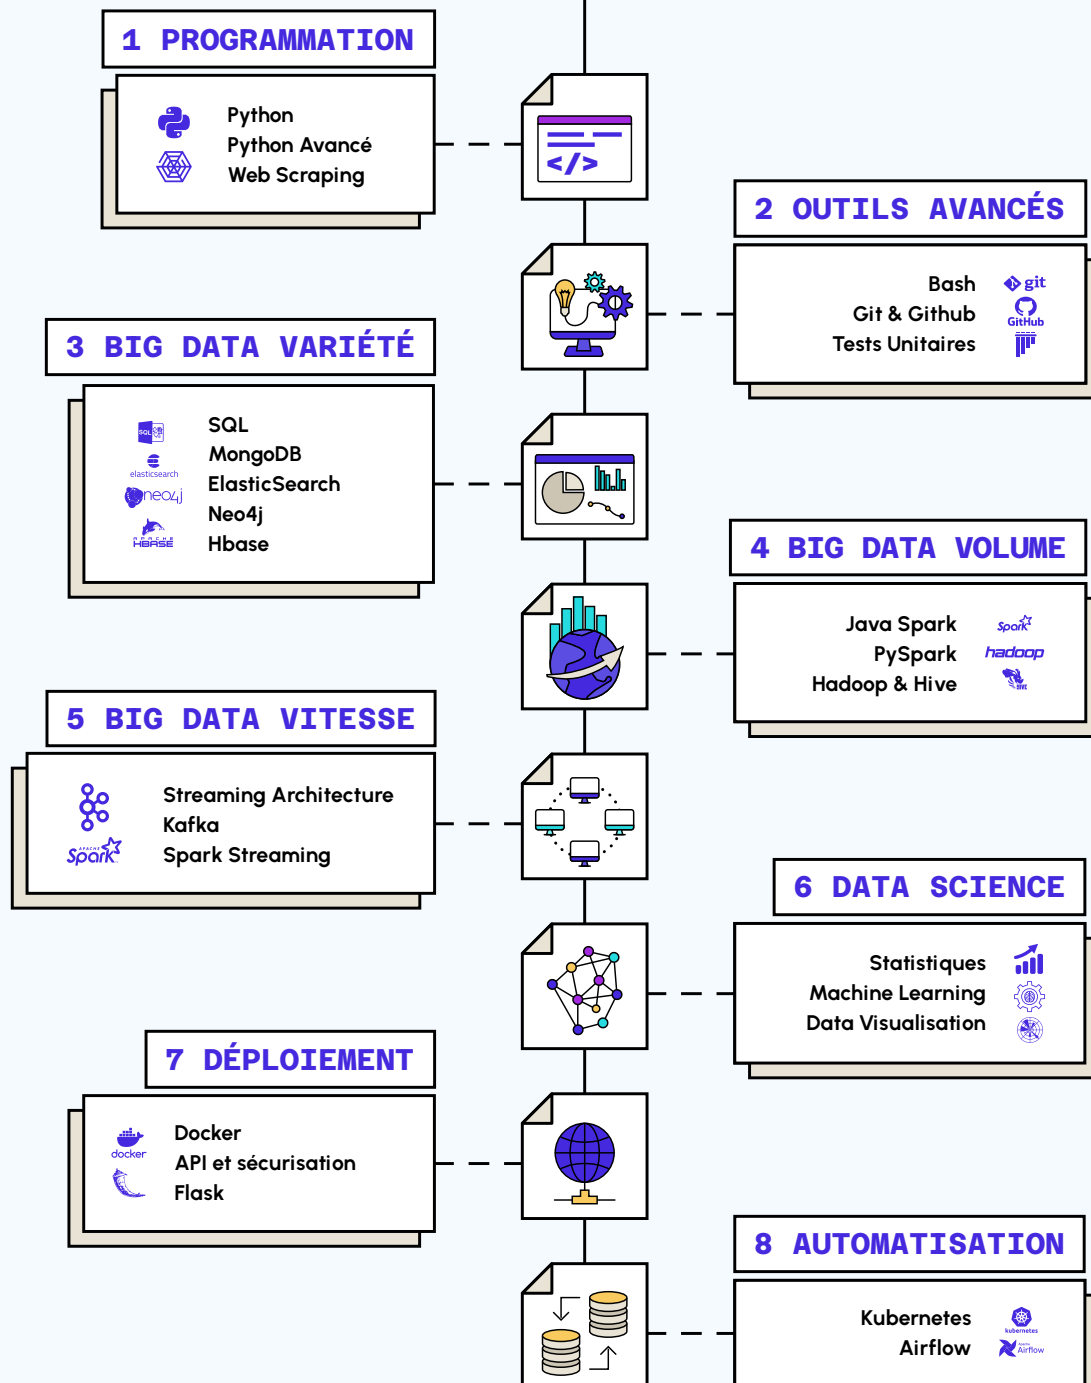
1 PROGRAMMATION

Python
Python Avancé
Web Scraping

2 OUTILS AVANCÉS

Bash
Git & Github
Tests Unitaires

git
GitHub

3 BIG DATA VARIÉTÉ

SQL
MongoDB
ElasticSearch
Neo4j
Hbase

elasticsearch
neo4j
HBASE

4 BIG DATA VOLUME

Java Spark
PySpark
Hadoop & Hive

Spark
hadoop

5 BIG DATA VITESSE

Streaming Architecture
Kafka
Spark Streaming

Spark

6 DATA SCIENCE

Statistiques
Machine Learning
Data Visualisation

7 DÉPLOIEMENT

Docker
API et sécurisation
Flask

docker

8 AUTOMATISATION

Kubernetes
Airflow

kubernetes
Airflow